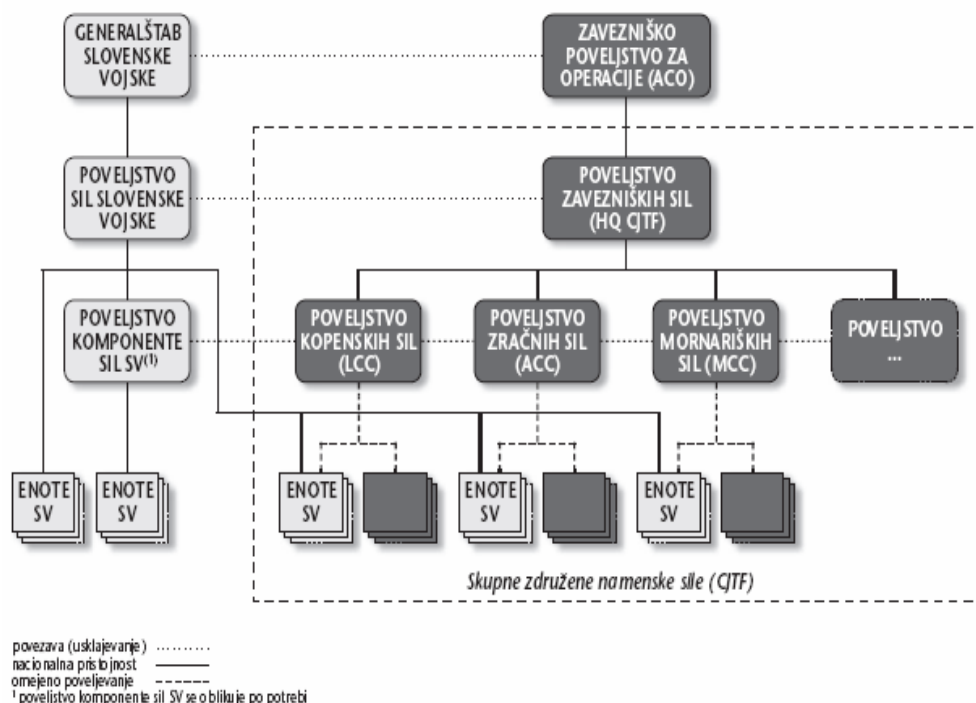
GENERALŠTAB SLOVENSKE VOJSKE

ZAVEZNIŠKO POVELJSTVO ZA OPERACIJE (ACO)

POVELJSTVO SIL SLOVENSKE VOJSKE

POVELJSTVO ZAVEZNIŠKIH SIL (HQ CJTF)

POVELJSTVO KOMPONENTE SIL SV$^{(1)}$

POVELJSTVO KOPENSKIH SIL (LCC)

POVELJSTVO ZRAČNIH SIL (ACC)

POVELJSTVO MORNARIŠKIH SIL (MCC)

POVELJSTVO ...

ENOTE SV

ENOTE SV

ENOTE SV

ENOTE SV

ENOTE SV

Skupne združene namenske sile (CJTF)

povezava (usklajevanje)
nacionalna pristojnost
omejeno poveljevanje
$^1$ poveljstvo komponente sil SV se oblikuje po potrebi